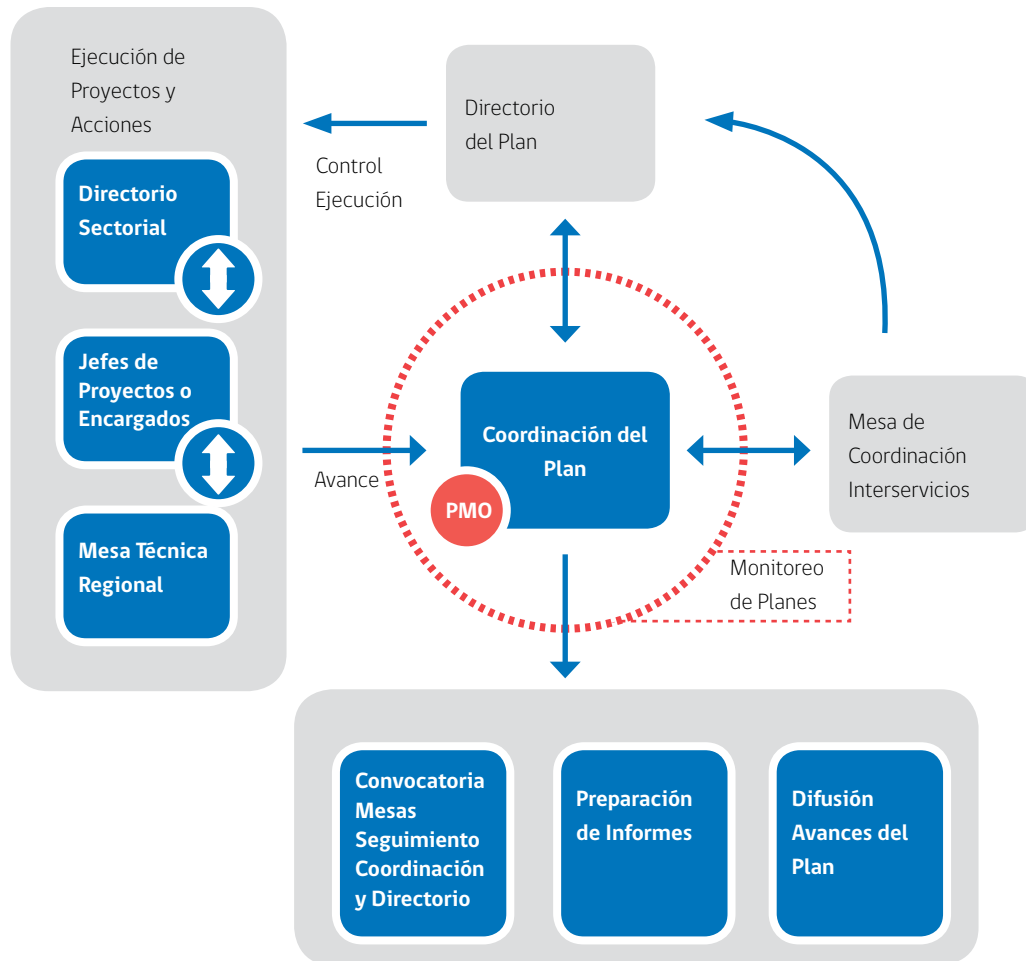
Ejecución de Proyectos y Acciones

Directorio Sectorial

Jefes de Proyectos o Encargados

Mesa Técnica Regional

Directorio del Plan

Control Ejecución

Avance

Coordinación del Plan

PMO

Mesa de Coordinación Interservicios

Monitoreo de Planes

Convocatoria Mesas Seguimiento Coordinación y Directorio

Preparación de Informes

Difusión Avances del Plan